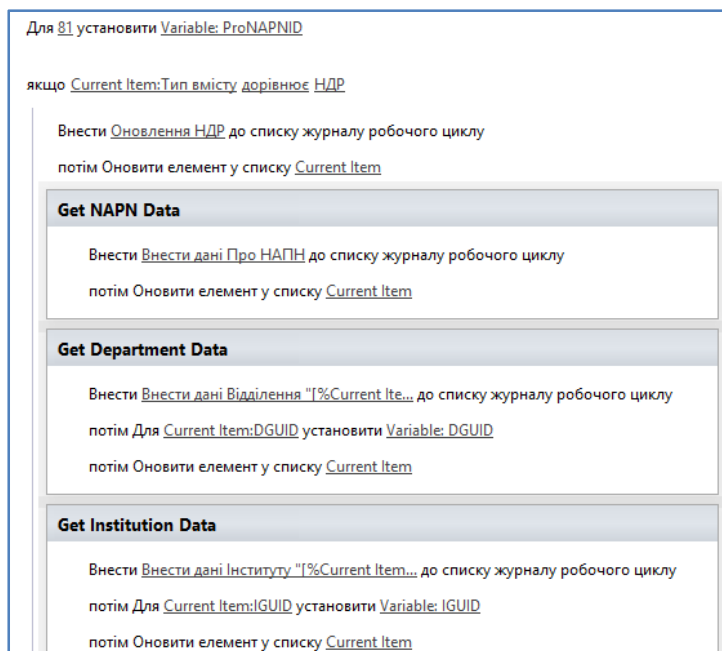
Для 81 установити Variable: ProNAPNID

якщо Current Item:Тип вмісту дорівнює НДР

Внести Оновлення НДР до списку журналу робочого циклу

потім Оновити елемент у списку Current Item

Get NAPN Data

Внести Внести дані Про НАПН до списку журналу робочого циклу

потім Оновити елемент у списку Current Item

Get Department Data

Внести Внести дані Відділення "[%Current Ite... до списку журналу робочого циклу

потім Для Current Item:DGUID установити Variable: DGUID

потім Оновити елемент у списку Current Item

Get Institution Data

Внести Внести дані Інституту "[%Current Item... до списку журналу робочого циклу

потім Для Current Item:IGUID установити Variable: IGUID

потім Оновити елемент у списку Current Item